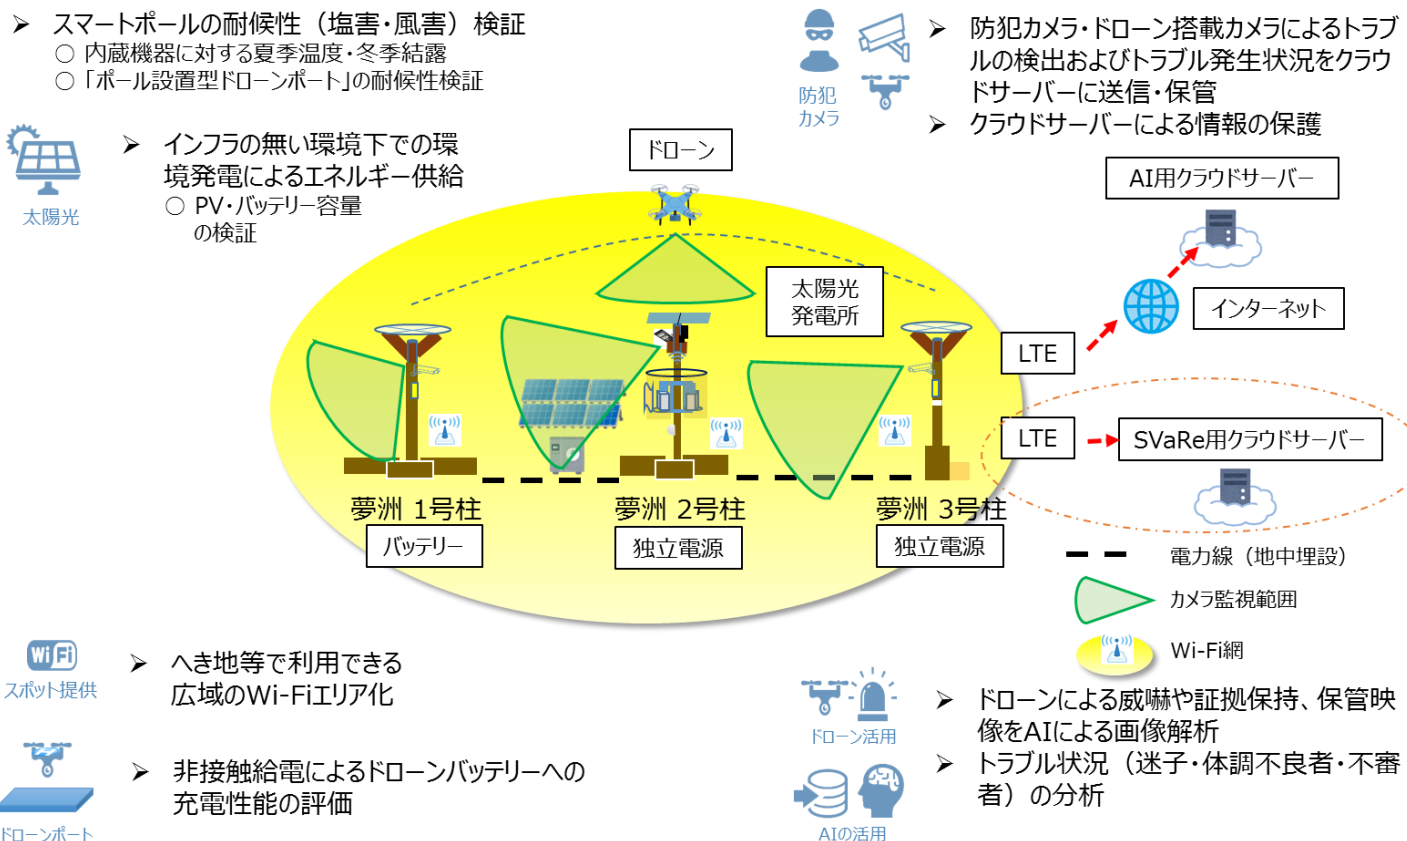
➤ スマートポールの耐候性（塩害・風害）検証
○ 内蔵機器に対する夏季温度・冬季結露
○ 「ポール設置型ドローンポート」の耐候性検証

防犯カメラ

➤ 防犯カメラ・ドローン搭載カメラによるトラブルの検出およびトラブル発生状況をクラウドサーバーに送信・保管
➤ クラウドサーバーによる情報の保護

太陽光

➤ インフラの無い環境下での環境発電によるエネルギー供給
○ PV・バッテリー容量の検証

ドローン

AI用クラウドサーバー

太陽光発電所

インターネット

LTE

LTE

SVaRe用クラウドサーバー

夢洲 1号柱
バッテリー

夢洲 2号柱
独立電源

夢洲 3号柱
独立電源

電力線（地中埋設）
カメラ監視範囲
Wi-Fi網

Wi Fi
スポット提供

➤ へき地等で利用できる広域のWi-Fiエリア化

ドローンポート

➤ 非接触給電によるドローンバッテリーへの充電性能の評価

ドローン活用

AIの活用

➤ ドローンによる威嚇や証拠保持、保管映像をAIによる画像解析
➤ トラブル状況（迷子・体調不良者・不審者）の分析